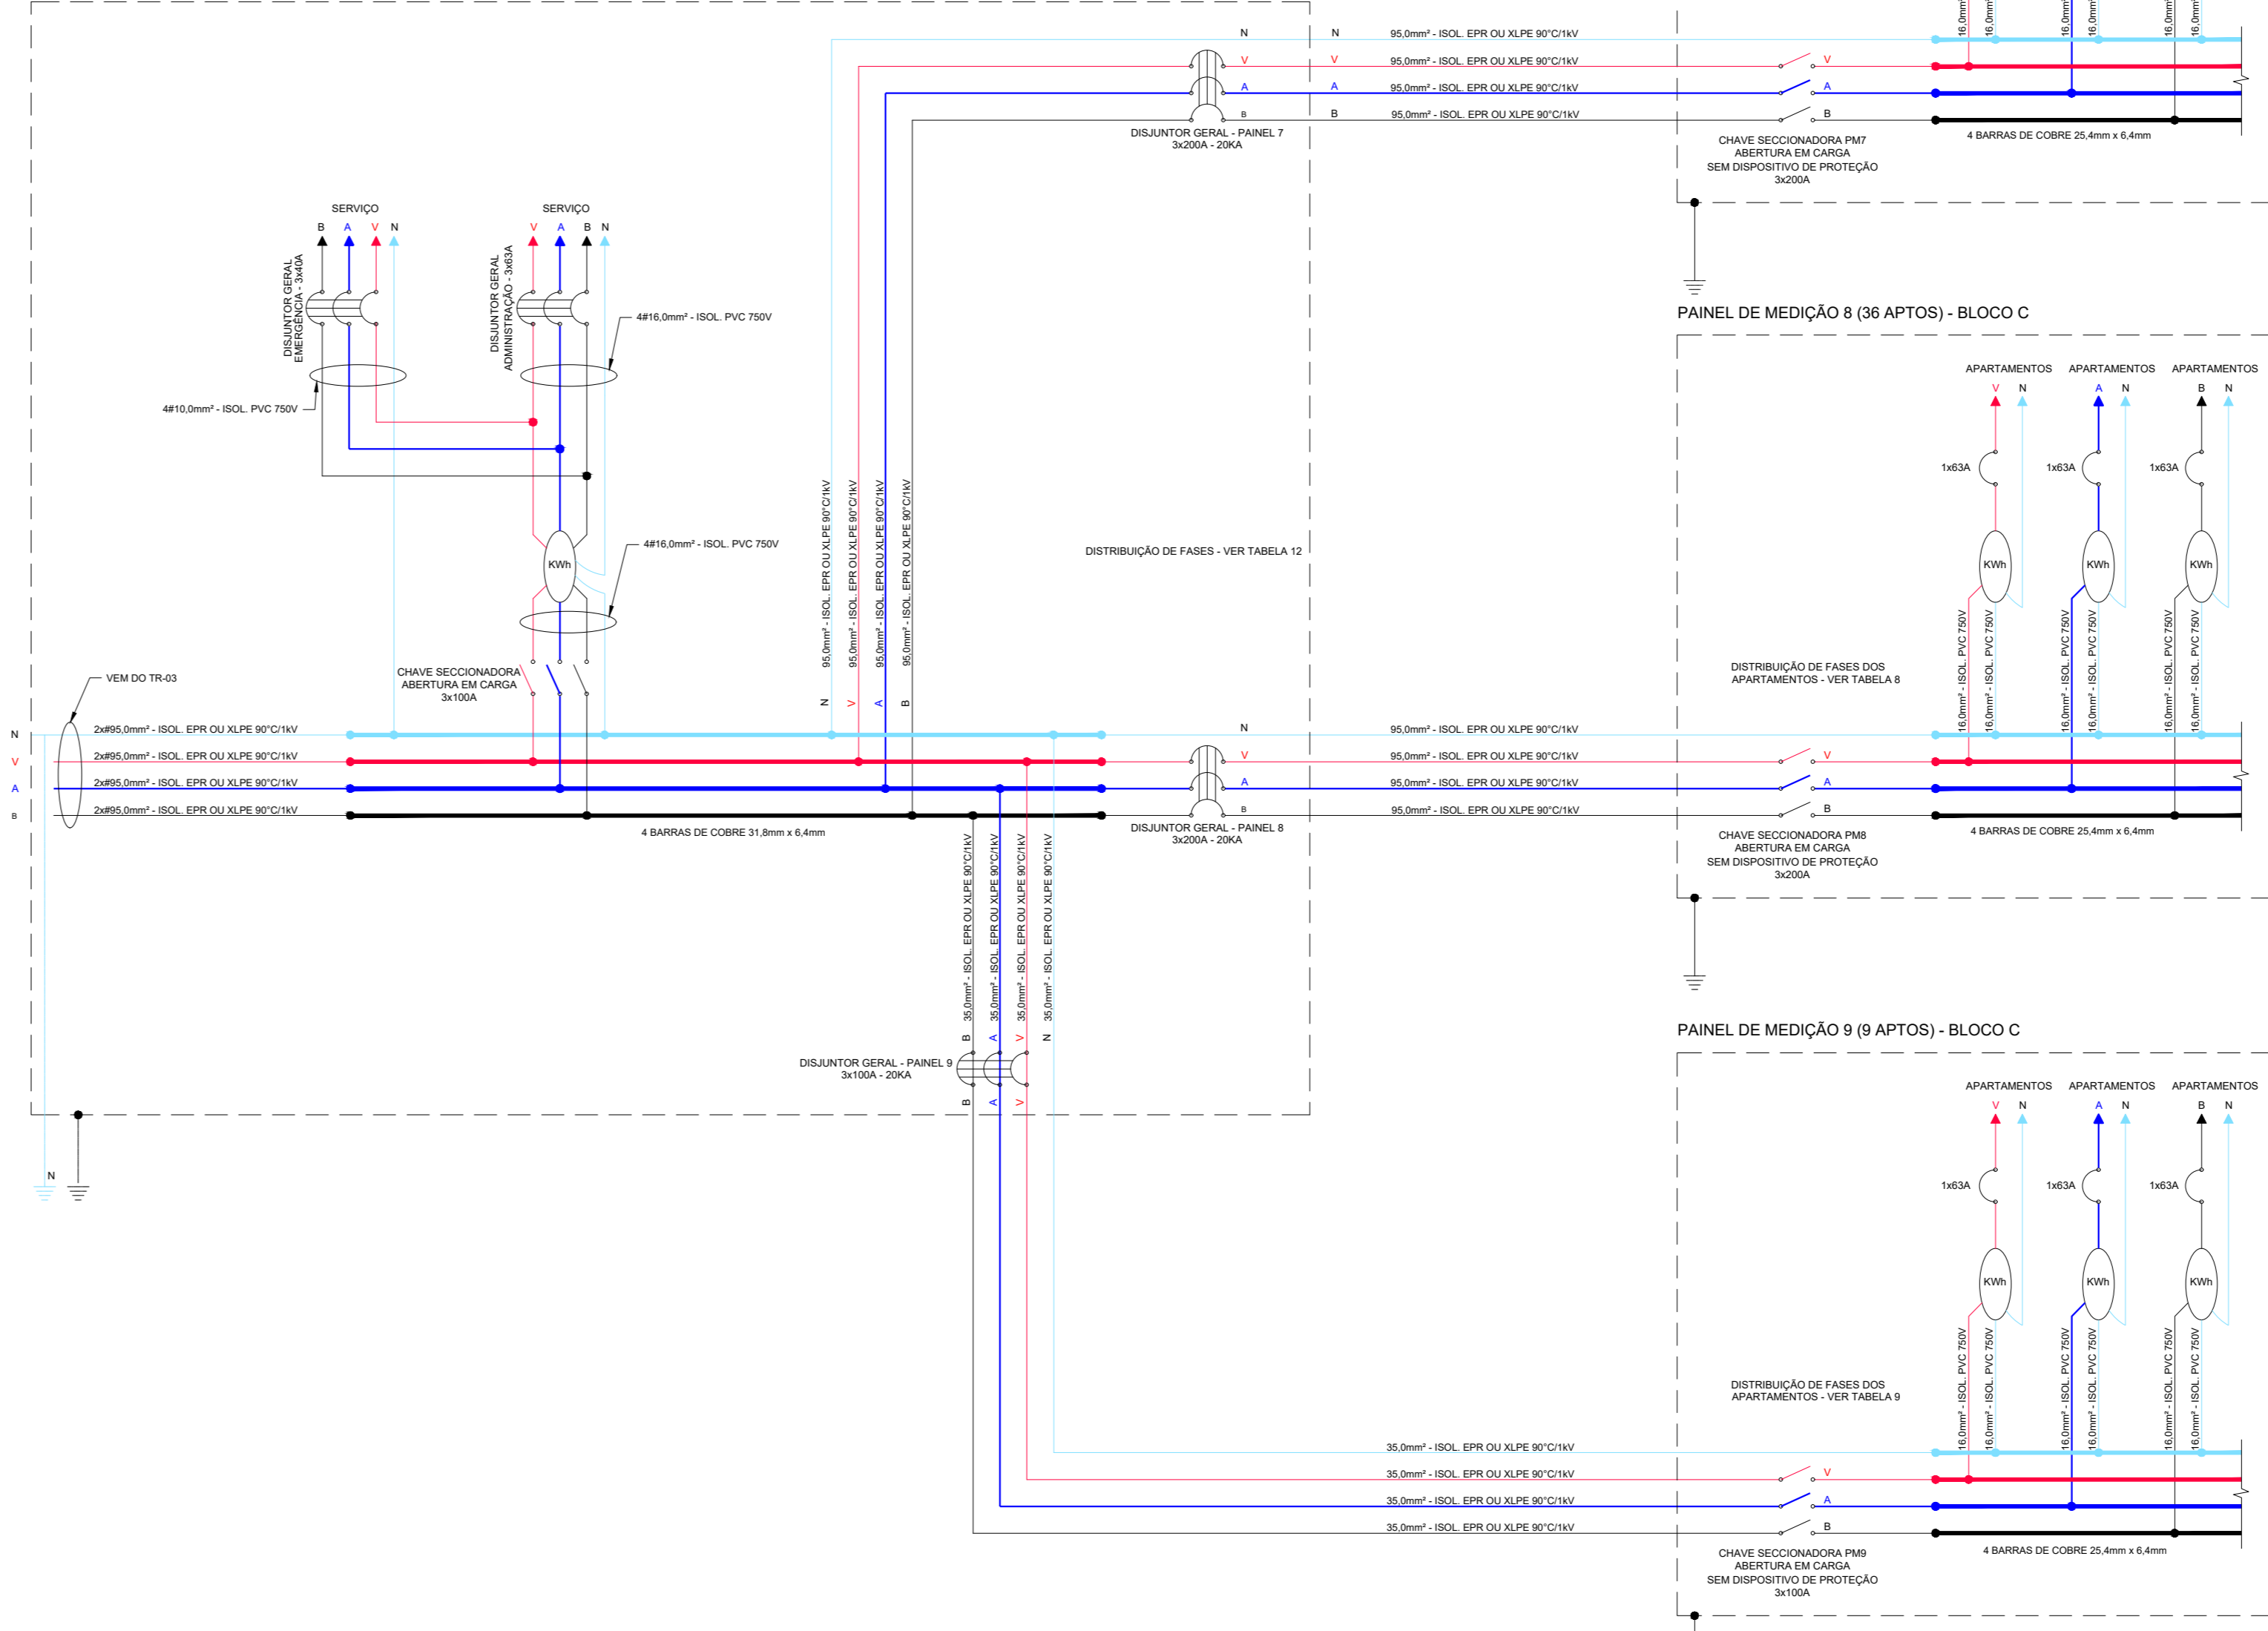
16,0mm 16,0mm 16,0mm 16,0mm 16,0mm 16,0mm

N
V
A
B

N 95,0mm² - ISOL. EPR OU XLPE 90°C/1kV
V 95,0mm² - ISOL. EPR OU XLPE 90°C/1kV
A 95,0mm² - ISOL. EPR OU XLPE 90°C/1kV
B 95,0mm² - ISOL. EPR OU XLPE 90°C/1kV

V
A
B

DISJUNTOR GERAL - PAINEL 7
3x200A - 20KA

CHAVE SECCIONADORA PM7
ABERTURA EM CARGA
SEM DISPOSITIVO DE PROTEÇÃO
3x200A

4 BARRAS DE COBRE 25,4mm x 6,4mm

SERVIÇO
B A V N

SERVIÇO
V A B N

DISJUNTOR GERAL EMERGÊNCIA - 3x40A

DISJUNTOR GERAL ADMINISTRAÇÃO - 3x63A

4#16,0mm² - ISOL. PVC 750V

4#10,0mm² - ISOL. PVC 750V

KWh

4#16,0mm² - ISOL. PVC 750V

CHAVE SECCIONADORA
ABERTURA EM CARGA
3x100A

95,0mm² - ISOL. EPR OU XLPE 90°C/1kV
95,0mm² - ISOL. EPR OU XLPE 90°C/1kV
95,0mm² - ISOL. EPR OU XLPE 90°C/1kV
95,0mm² - ISOL. EPR OU XLPE 90°C/1kV

N V A B

DISTRIBUIÇÃO DE FASES - VER TABELA 12

PAINEL DE MEDIÇÃO 8 (36 APTOS) - BLOCO C

APARTAMENTOS APARTAMENTOS APARTAMENTOS
V N A N B N

1x63A 1x63A 1x63A

KWh KWh KWh

16,0mm² - ISOL. PVC 750V
16,0mm² - ISOL. PVC 750V
16,0mm² - ISOL. PVC 750V
16,0mm² - ISOL. PVC 750V
16,0mm² - ISOL. PVC 750V
16,0mm² - ISOL. PVC 750V

DISTRIBUIÇÃO DE FASES DOS
APARTAMENTOS - VER TABELA 8

VEM DO TR-03

N
V
A
B

2x#95,0mm² - ISOL. EPR OU XLPE 90°C/1kV
2x#95,0mm² - ISOL. EPR OU XLPE 90°C/1kV
2x#95,0mm² - ISOL. EPR OU XLPE 90°C/1kV
2x#95,0mm² - ISOL. EPR OU XLPE 90°C/1kV

4 BARRAS DE COBRE 31,8mm x 6,4mm

N 95,0mm² - ISOL. EPR OU XLPE 90°C/1kV
V 95,0mm² - ISOL. EPR OU XLPE 90°C/1kV
A 95,0mm² - ISOL. EPR OU XLPE 90°C/1kV
B 95,0mm² - ISOL. EPR OU XLPE 90°C/1kV

V
A
B

DISJUNTOR GERAL - PAINEL 8
3x200A - 20KA

CHAVE SECCIONADORA PM8
ABERTURA EM CARGA
SEM DISPOSITIVO DE PROTEÇÃO
3x200A

4 BARRAS DE COBRE 25,4mm x 6,4mm

35,0mm² - ISOL. EPR OU XLPE 90°C/1kV
35,0mm² - ISOL. EPR OU XLPE 90°C/1kV
35,0mm² - ISOL. EPR OU XLPE 90°C/1kV
35,0mm² - ISOL. EPR OU XLPE 90°C/1kV

B A V N

DISJUNTOR GERAL - PAINEL 9
3x100A - 20KA

B A V

N

PAINEL DE MEDIÇÃO 9 (9 APTOS) - BLOCO C

APARTAMENTOS APARTAMENTOS APARTAMENTOS
V N A N B N

1x63A 1x63A 1x63A

KWh KWh KWh

16,0mm² - ISOL. PVC 750V
16,0mm² - ISOL. PVC 750V
16,0mm² - ISOL. PVC 750V
16,0mm² - ISOL. PVC 750V
16,0mm² - ISOL. PVC 750V
16,0mm² - ISOL. PVC 750V

DISTRIBUIÇÃO DE FASES DOS
APARTAMENTOS - VER TABELA 9

35,0mm² - ISOL. EPR OU XLPE 90°C/1kV
35,0mm² - ISOL. EPR OU XLPE 90°C/1kV
35,0mm² - ISOL. EPR OU XLPE 90°C/1kV
35,0mm² - ISOL. EPR OU XLPE 90°C/1kV

V
A
B

4 BARRAS DE COBRE 25,4mm x 6,4mm

CHAVE SECCIONADORA PM9
ABERTURA EM CARGA
SEM DISPOSITIVO DE PROTEÇÃO
3x100A